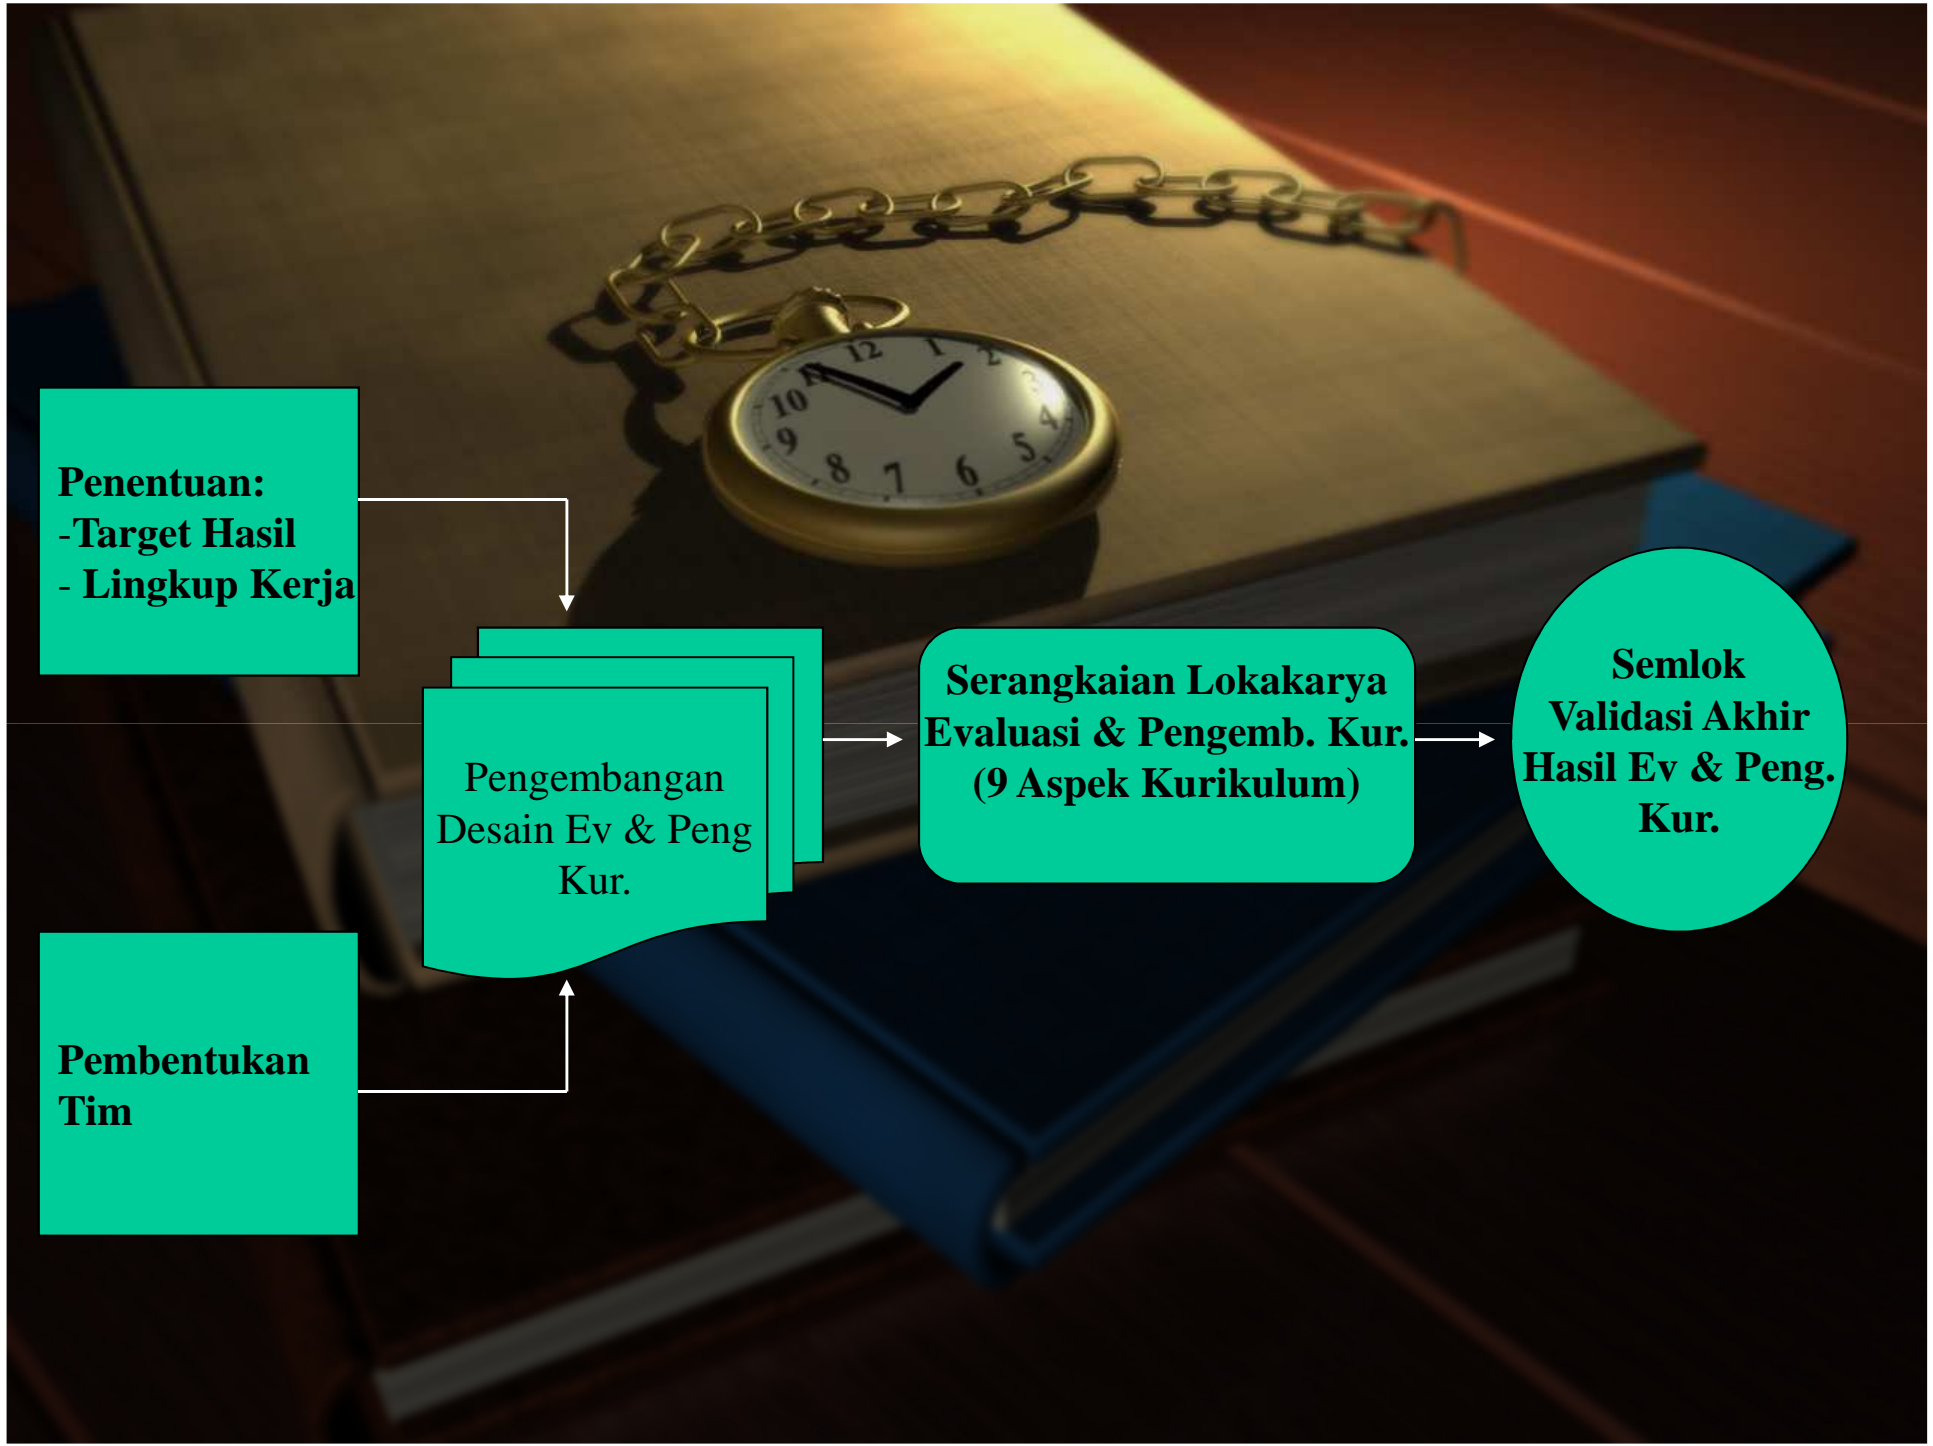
Penentuan:
-Target Hasil
- Lingkup Kerja

Pembentukan Tim

Pengembangan Desain Ev & Peng Kur.

Serangkaian Lokakarya Evaluasi & Pengemb. Kur. (9 Aspek Kurikulum)

Semlok Validasi Akhir Hasil Ev & Peng. Kur.

12 1 2 3 4 5 6 7 8 9 10